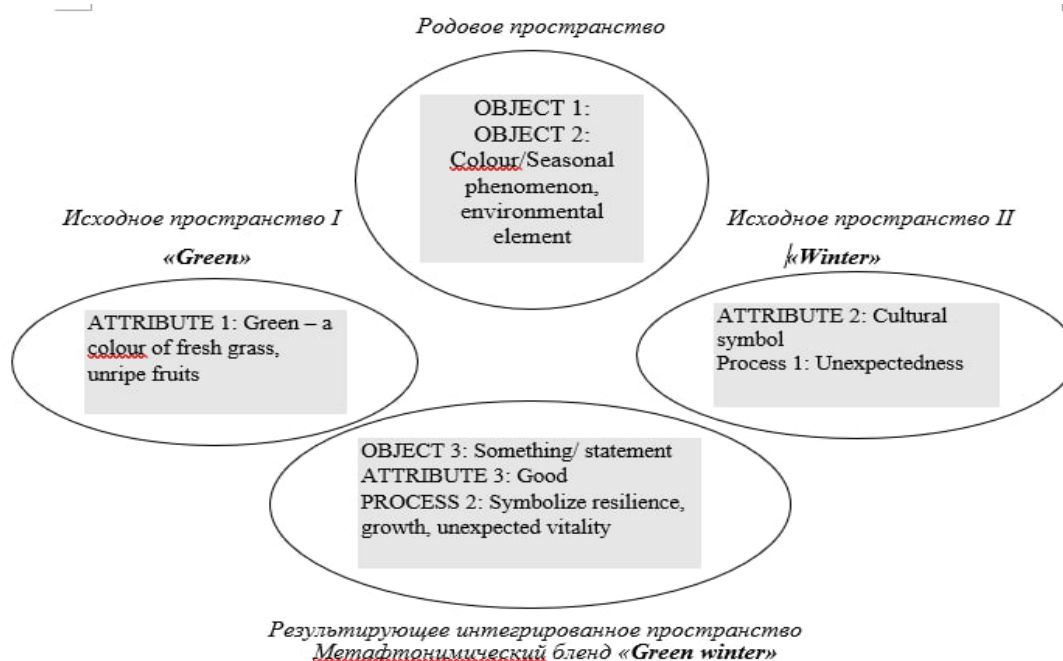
Родовое пространство

OBJECT 1:
OBJECT 2:
Colour/Seasonal phenomenon, environmental element

Исходное пространство I

«Green»

ATTRIBUTE 1: Green – a colour of fresh grass, unripe fruits

Исходное пространство II

«Winter»

ATTRIBUTE 2: Cultural symbol
Process 1: Unexpectedness

OBJECT 3: Something/ statement
ATTRIBUTE 3: Good
PROCESS 2: Symbolize resilience, growth, unexpected vitality

Результирующее интегрированное пространство
Метафтонимический бленд «Green winter»